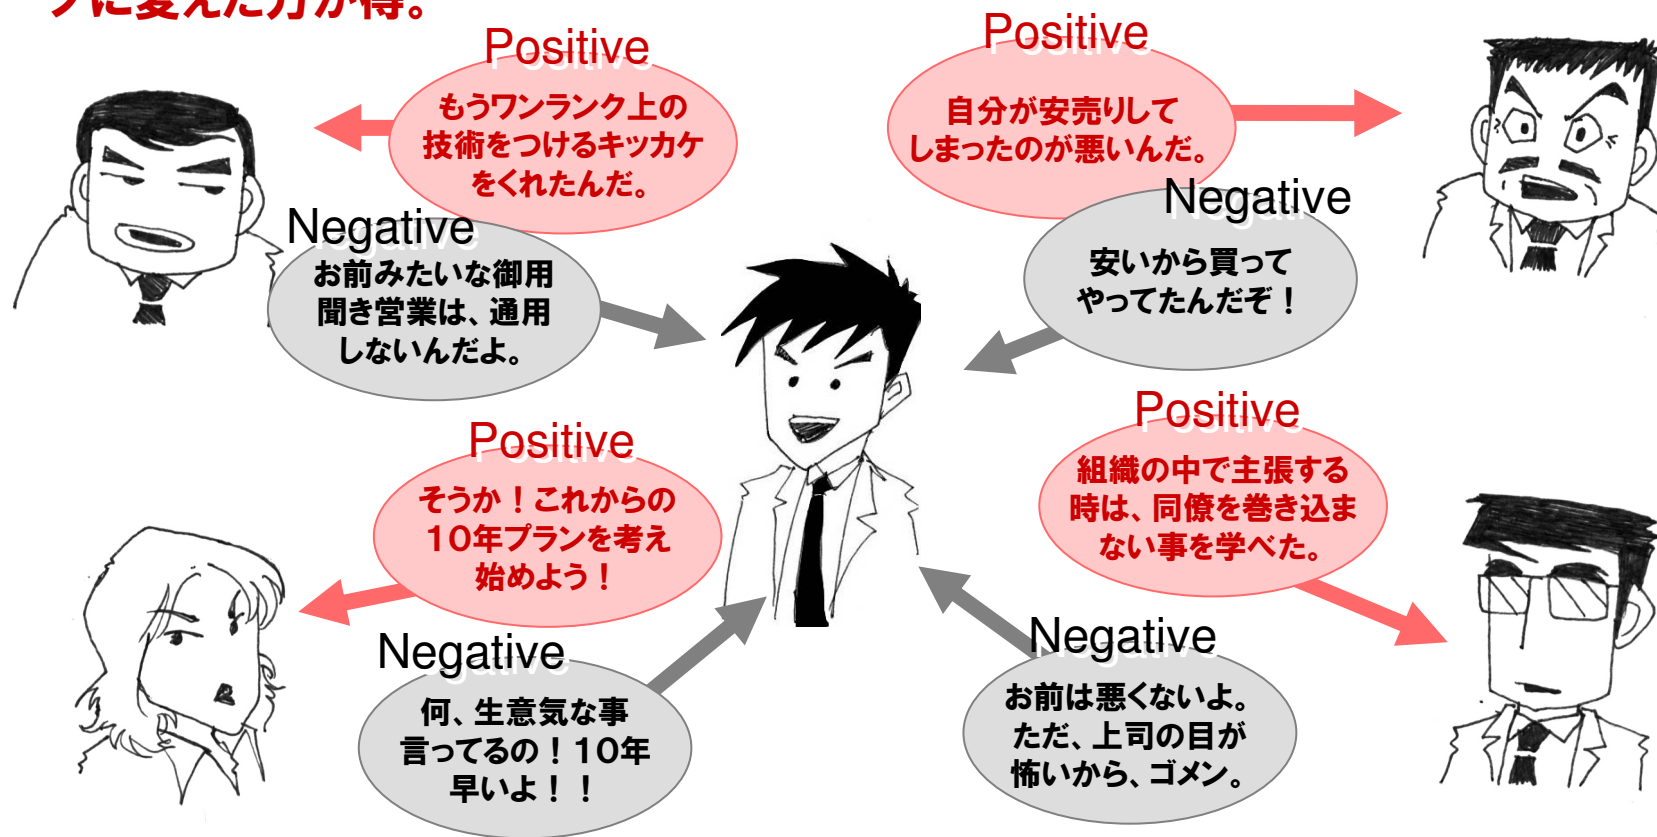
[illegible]

Positive
もうワンランク上の技術をつけるキッカケをくれたんだ。

Negative
お前みたいな御用聞き営業は、通用しないんだよ。

Positive
自分が安売りしてしまったのが悪いんだ。

Negative
安いから買ってやってたんだぞ！

Positive
そうか！これからの10年プランを考え始めよう！

Negative
何、生意気な事言ってるの！10年早いよ！！

Positive
組織の中で主張する時は、同僚を巻き込まない事を学べた。

Negative
お前は悪くないよ。ただ、上司の目が怖いから、ゴメン。